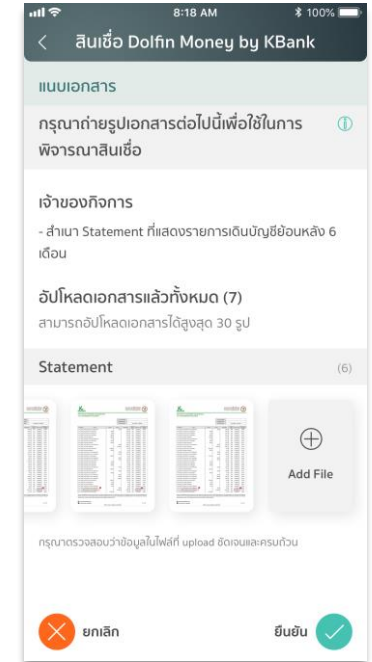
8:18 AM
100%

สินเชื่อ Dolfin Money by KBank

แนบเอกสาร

กรุณาถ่ายรูปเอกสารต่อไปนี้เพื่อใช้ในการพิจารณาสินเชื่อ

เจ้าของกิจการ

- สำเนา Statement ที่แสดงรายการเดินบัญชีย้อนหลัง 6 เดือน

อัปโหลดเอกสารแล้วทั้งหมด (7)

สามารถอัปโหลดเอกสารได้สูงสุด 30 รูป

Statement (6)

Add File

กรุณาตรวจสอบว่าข้อมูลในไฟล์ที่ upload ชัดเจนและครบถ้วน

ยกเลิก

ยืนยัน